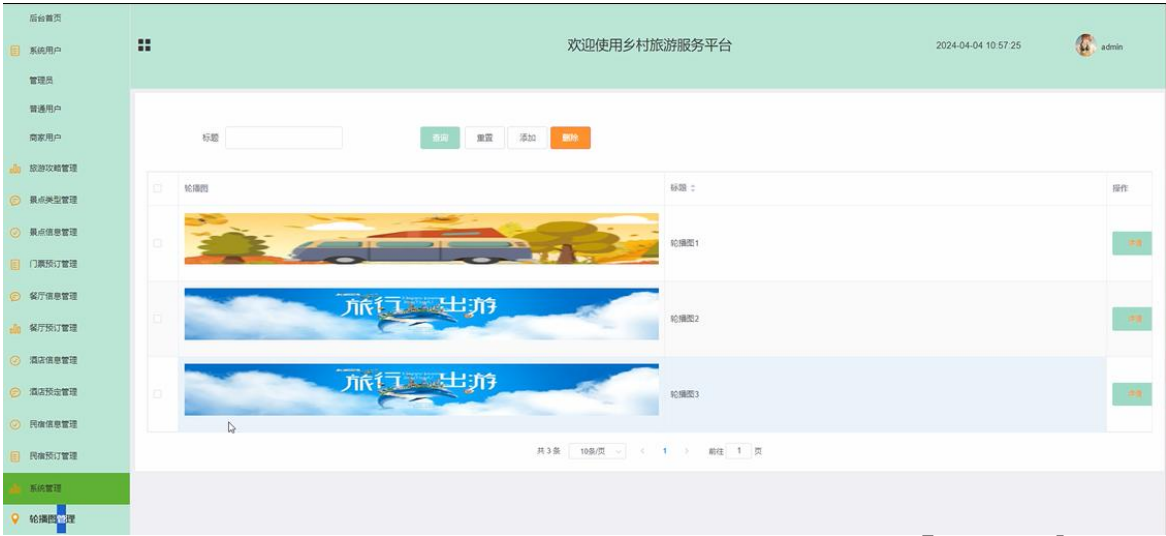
后台首页
系统用户
管理员
普通用户
商家用户
旅游攻略管理
景点类型管理
景点信息管理
门票预订管理
餐厅信息管理
餐厅预订管理
酒店信息管理
酒店预定管理
民宿信息管理
民宿预订管理
系统管理
轮播图管理

欢迎使用乡村旅游服务平台
2024-04-04 10:57:25
admin

标题
查询 重置 添加 删除

| | 轮播图 | 标题 | 操作 |
|---|---|---|---|
| | | 轮播图1 | 详情 |
| | 旅行出游 | 轮播图2 | 详情 |
| | 旅行出游 | 轮播图3 | 详情 |

共 3 条 10条/页 < 1 > 前往 1 页